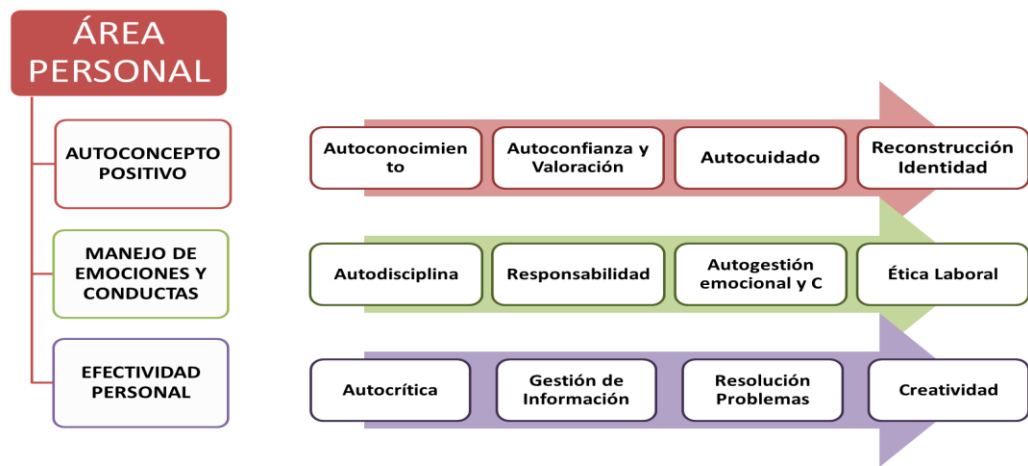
ÁREA PERSONAL

AUTOCONCEPTO POSITIVO

Autoconocimien to

Autoconfianza y Valoración

Autocuidado

Reconstrucción Identidad

MANEJO DE EMOCIONES Y CONDUCTAS

Autodisciplina

Responsabilidad

Autogestión emocional y C

Ética Laboral

EFECTIVIDAD PERSONAL

Autocrítica

Gestión de Información

Resolución Problemas

Creatividad